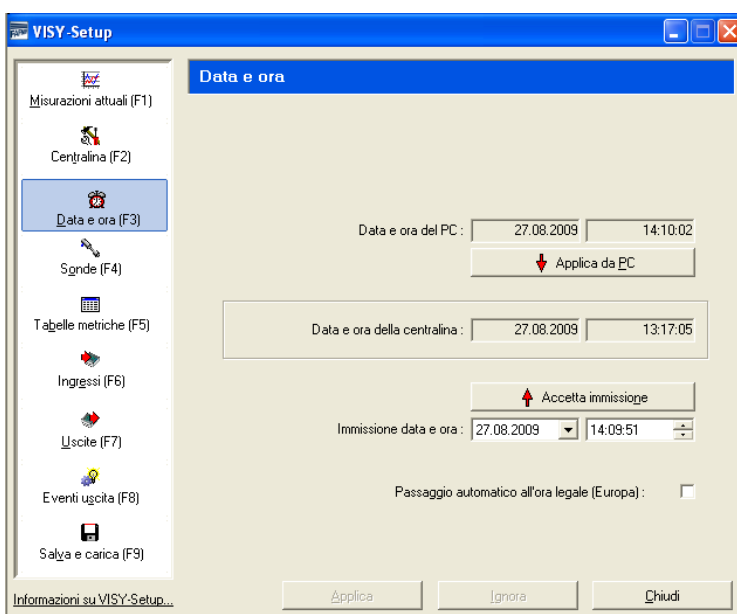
VISY-Setup

Misurazioni attuali (F1)
Centralina (F2)
Data e ora (F3)
Sonde (F4)
Tabelle metriche (F5)
Ingressi (F6)
Uscite (F7)
Eventi uscita (F8)
Salva e carica (F9)

Informazioni su VISY-Setup...

Data e ora

Data e ora del PC : 27.08.2009 14:10:02
Applica da PC

Data e ora della centralina : 27.08.2009 13:17:05

Accetta immissione
Immissione data e ora : 27.08.2009 14:09:51

Passaggio automatico all'ora legale (Europa) :

Applica
Ignora
Chiudi